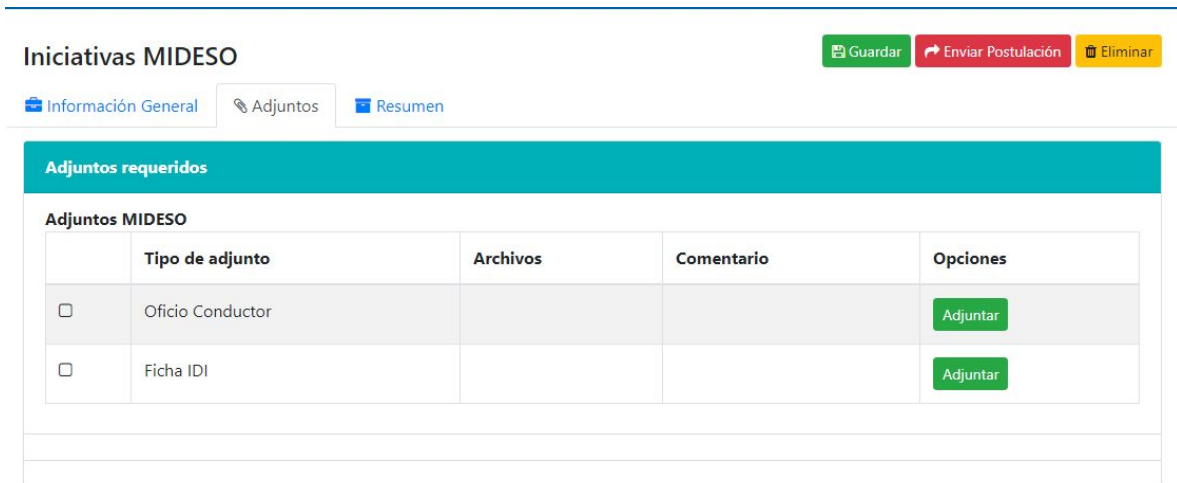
Iniciativas MIDESO

Guardar
Enviar Postulación
Eliminar

Información General
Adjuntos
Resumen

Adjuntos requeridos

Adjuntos MIDESO

| | Tipo de adjunto | Archivos | Comentario | Opciones |
|---|---|---|---|---|
| ☐ | Oficio Conductor | | | Adjuntar |
| ☐ | Ficha IDI | | | Adjuntar |